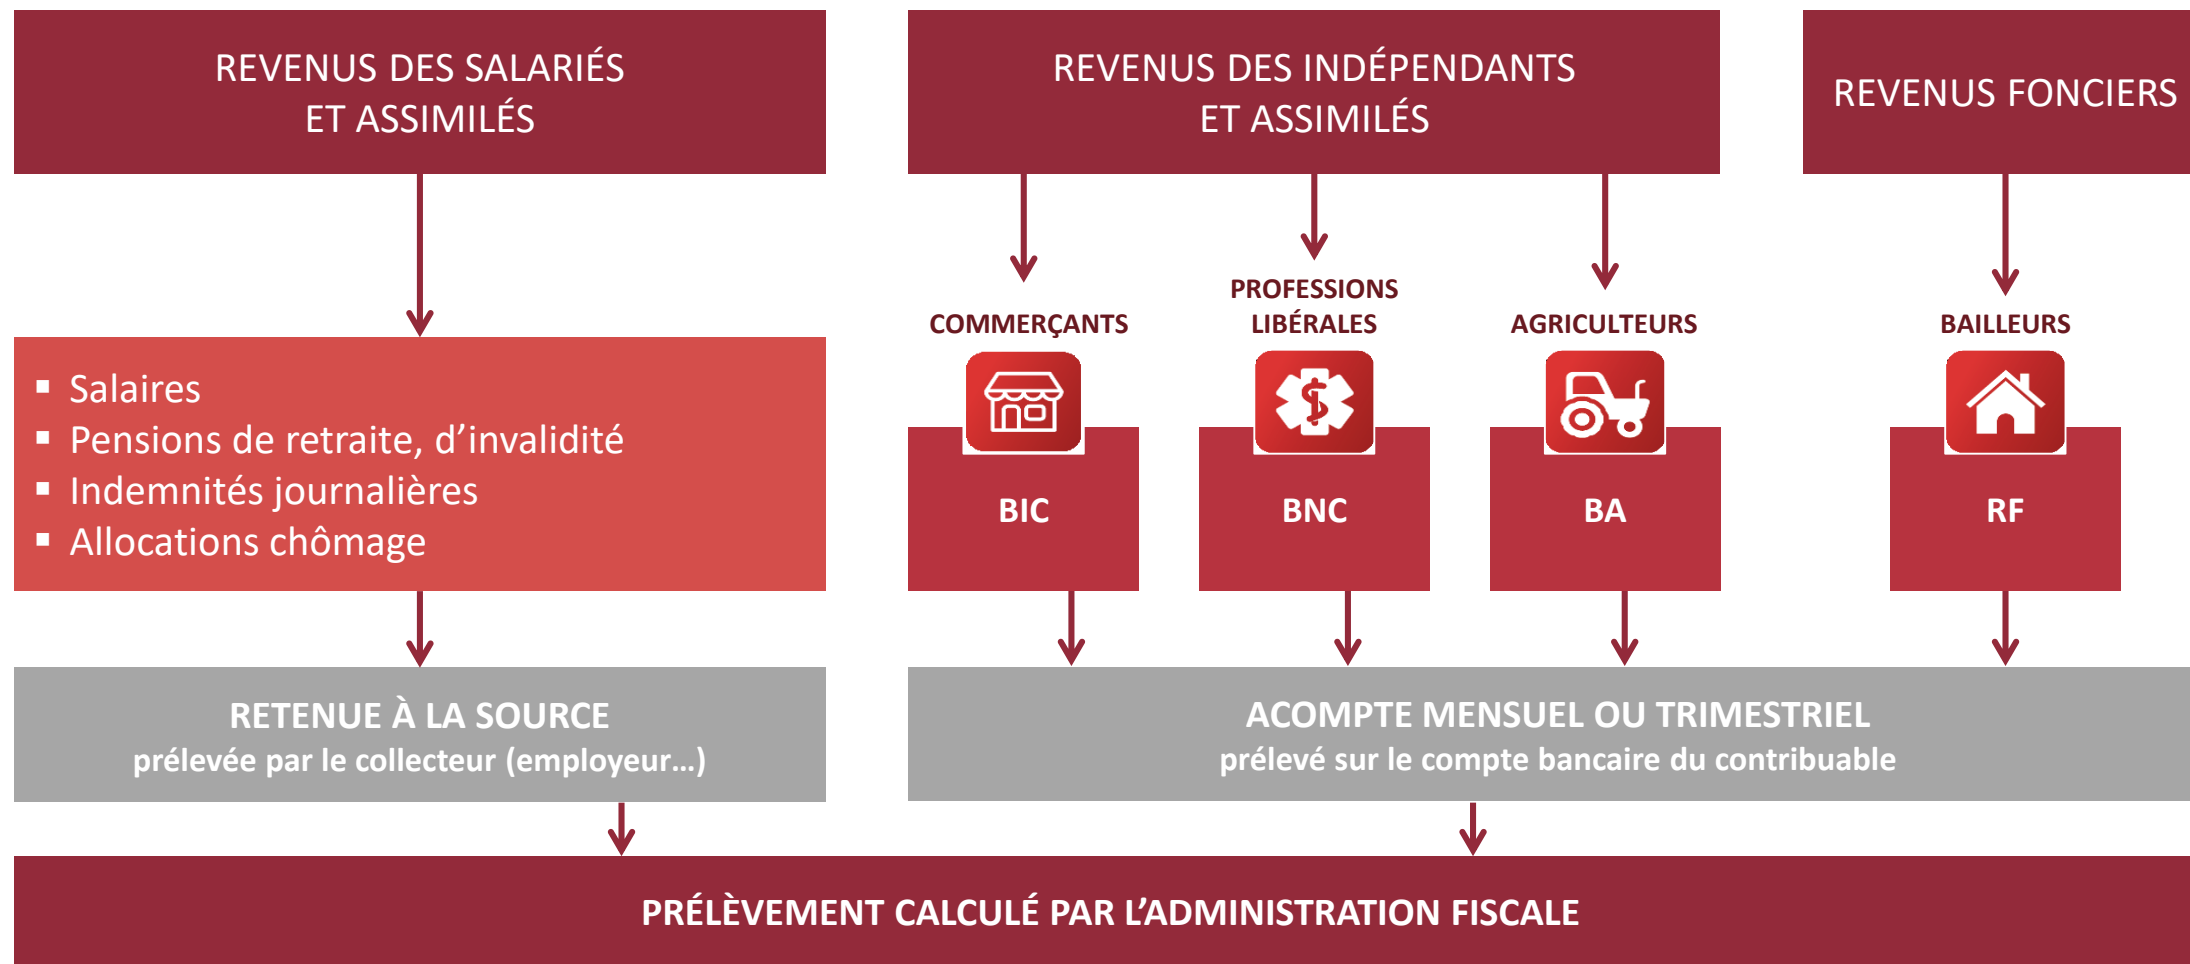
REVENUS DES SALARIÉS ET ASSIMILÉS

REVENUS DES INDÉPENDANTS ET ASSIMILÉS

REVENUS FONCIERS

- Salaires
- Pensions de retraite, d’invalidité
- Indemnités journalières
- Allocations chômage

COMMERÇANTS

BIC

PROFESSIONS LIBÉRALES

BNC

AGRICULTEURS

BA

BAILLEURS

RF

RETENUE À LA SOURCE
prélevée par le collecteur (employeur…)

ACOMPTE MENSUEL OU TRIMESTRIEL
prélevé sur le compte bancaire du contribuable

PRÉLÈVEMENT CALCULÉ PAR L’ADMINISTRATION FISCALE